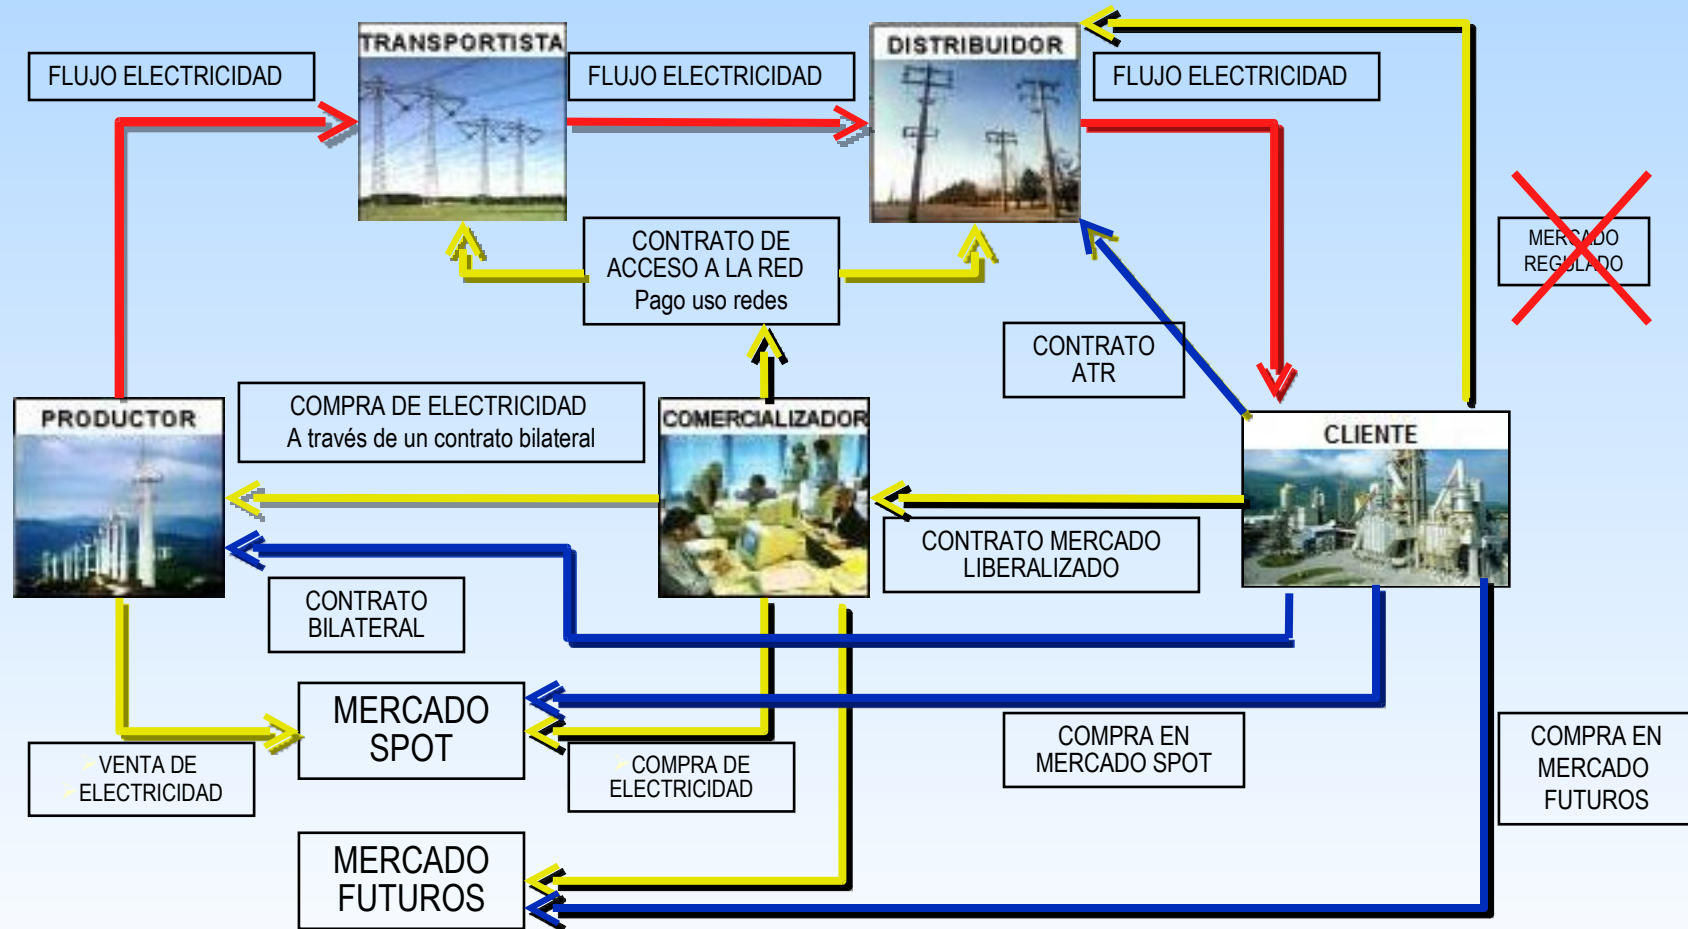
FLUJO ELECTRICIDAD

TRANSPORTISTA

FLUJO ELECTRICIDAD

DISTRIBUIDOR

FLUJO ELECTRICIDAD

CONTRATO DE ACCESO A LA RED
Pago uso redes

MERCADO REGULADO

CONTRATO ATR

PRODUCTOR

COMPRA DE ELECTRICIDAD
A través de un contrato bilateral

COMERCIALIZADOR

CLIENTE

CONTRATO MERCADO LIBERALIZADO

CONTRATO BILATERAL

MERCADO SPOT

VENTA DE ELECTRICIDAD

COMPRA DE ELECTRICIDAD

COMPRA EN MERCADO SPOT

COMPRA EN MERCADO FUTUROS

MERCADO FUTUROS